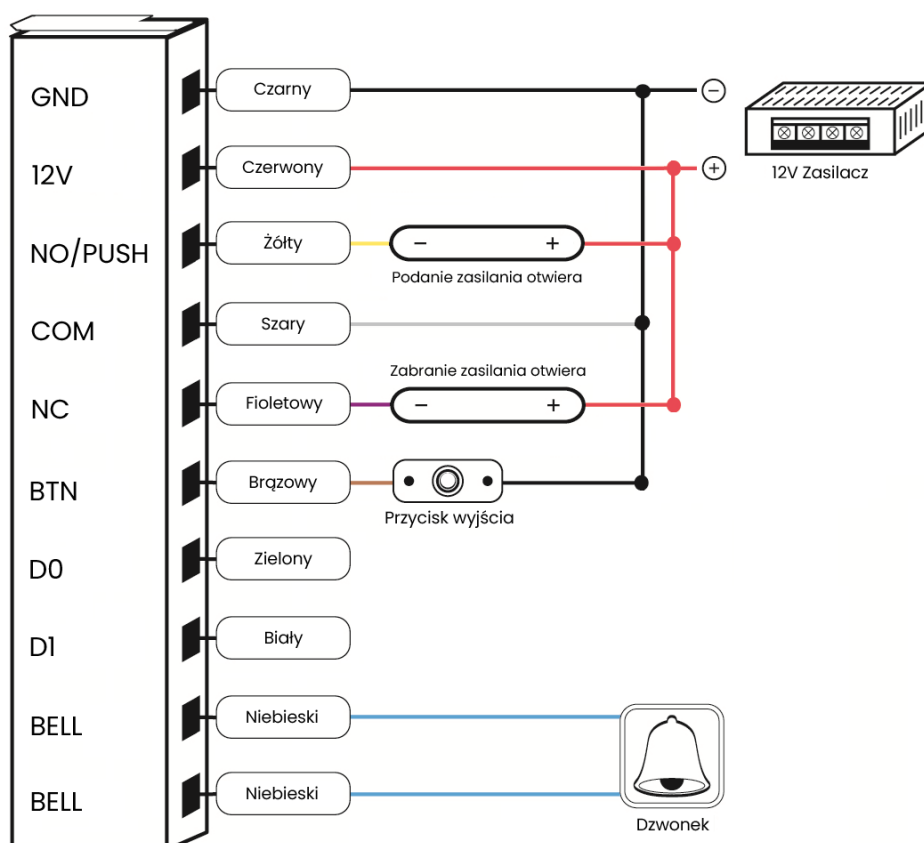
GND
Czarny
12V
Czerwony
NO/PUSH
Żółty
COM
Szary
NC
Fioletowy
BTN
Brązowy
D0
Zielony
D1
Biały
BELL
Niebieski
BELL
Niebieski

$-$
$+$
12V Zasilacz

$-$ $+$
Podanie zasilania otwiera

Zabranie zasilania otwiera
$-$ $+$

Przycisk wyjścia

Dzwonek